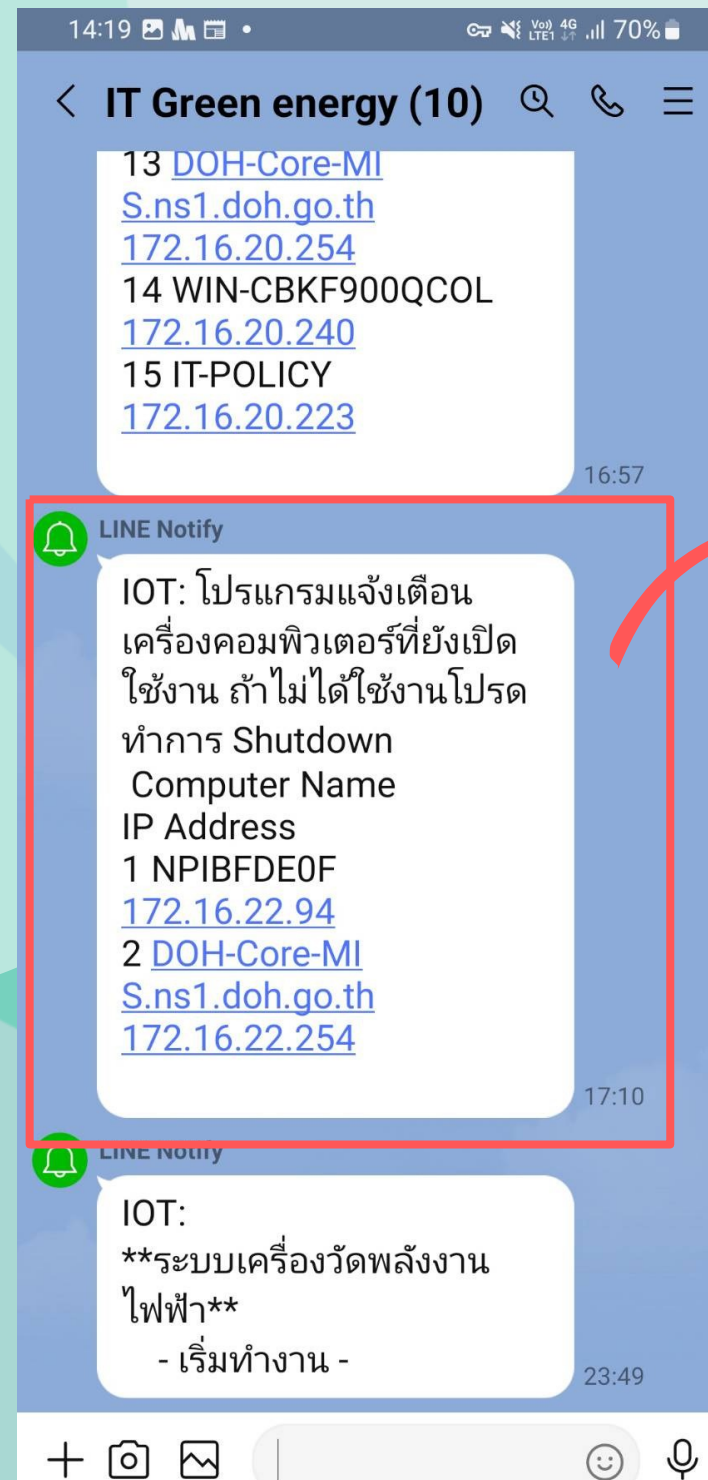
14:19 70%

IT Green energy (10)

13 DOH-Core-MI S.ns1.doh.go.th
172.16.20.254
14 WIN-CBKF900QCOL
172.16.20.240
15 IT-POLICY
172.16.20.223

16:57

LINE Notify

IOT: โปรแกรมแจ้งเตือนเครื่องคอมพิวเตอร์ที่ยังเปิดใช้งาน ถ้าไม่ได้ใช้งานโปรดทำการ Shutdown
Computer Name
IP Address
1 NPIBFDE0F
172.16.22.94
2 DOH-Core-MI S.ns1.doh.go.th
172.16.22.254

17:10

LINE Notify

IOT:
**ระบบเครื่องวัดพลังงานไฟฟ้า**
- เริ่มทำงาน -

23:49